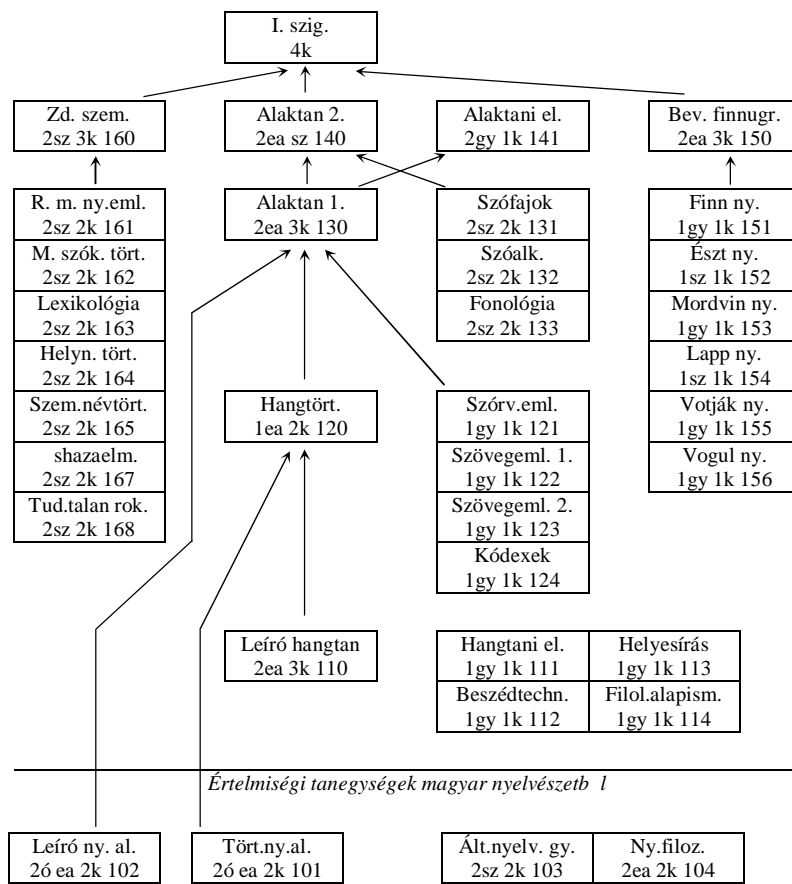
I. szig.
4k

Zd. szem.
2sz 3k 160

Alaktan 2.
2ea sz 140

Alaktani el.
2gy 1k 141

Bev. finnugr.
2ea 3k 150

R. m. ny.eml.
2sz 2k 161

M. szók. tört.
2sz 2k 162

Lexikológia
2sz 2k 163

Helyn. tört.
2sz 2k 164

Szem.névtört.
2sz 2k 165

shazaelm.
2sz 2k 167

Tud.talan rok.
2sz 2k 168

Alaktan 1.
2ea 3k 130

Szófajok
2sz 2k 131

Szóalk.
2sz 2k 132

Fonológia
2sz 2k 133

Finn ny.
1gy 1k 151

Észt ny.
1sz 1k 152

Mordvin ny.
1gy 1k 153

Lapp ny.
1sz 1k 154

Votják ny.
1gy 1k 155

Vogul ny.
1gy 1k 156

Hangtört.
1ea 2k 120

Szórv.eml.
1gy 1k 121

Szövegeml. 1.
1gy 1k 122

Szövegeml. 2.
1gy 1k 123

Kódexek
1gy 1k 124

Leíró hangtan
2ea 3k 110

| Hangtani el. 1gy 1k 111 | Helyesírás 1gy 1k 113 |
|---|---|
| Beszédtechn. 1gy 1k 112 | Filol.alapism. 1gy 1k 114 |

Értelmiségi tanegységek magyar nyelvészetb l

Leíró ny. al.
2ó ea 2k 102

Tört.ny.al.
2ó ea 2k 101

| Ált.nyelv. gy. 2sz 2k 103 | Ny.filoz. 2ea 2k 104 |
|---|---|